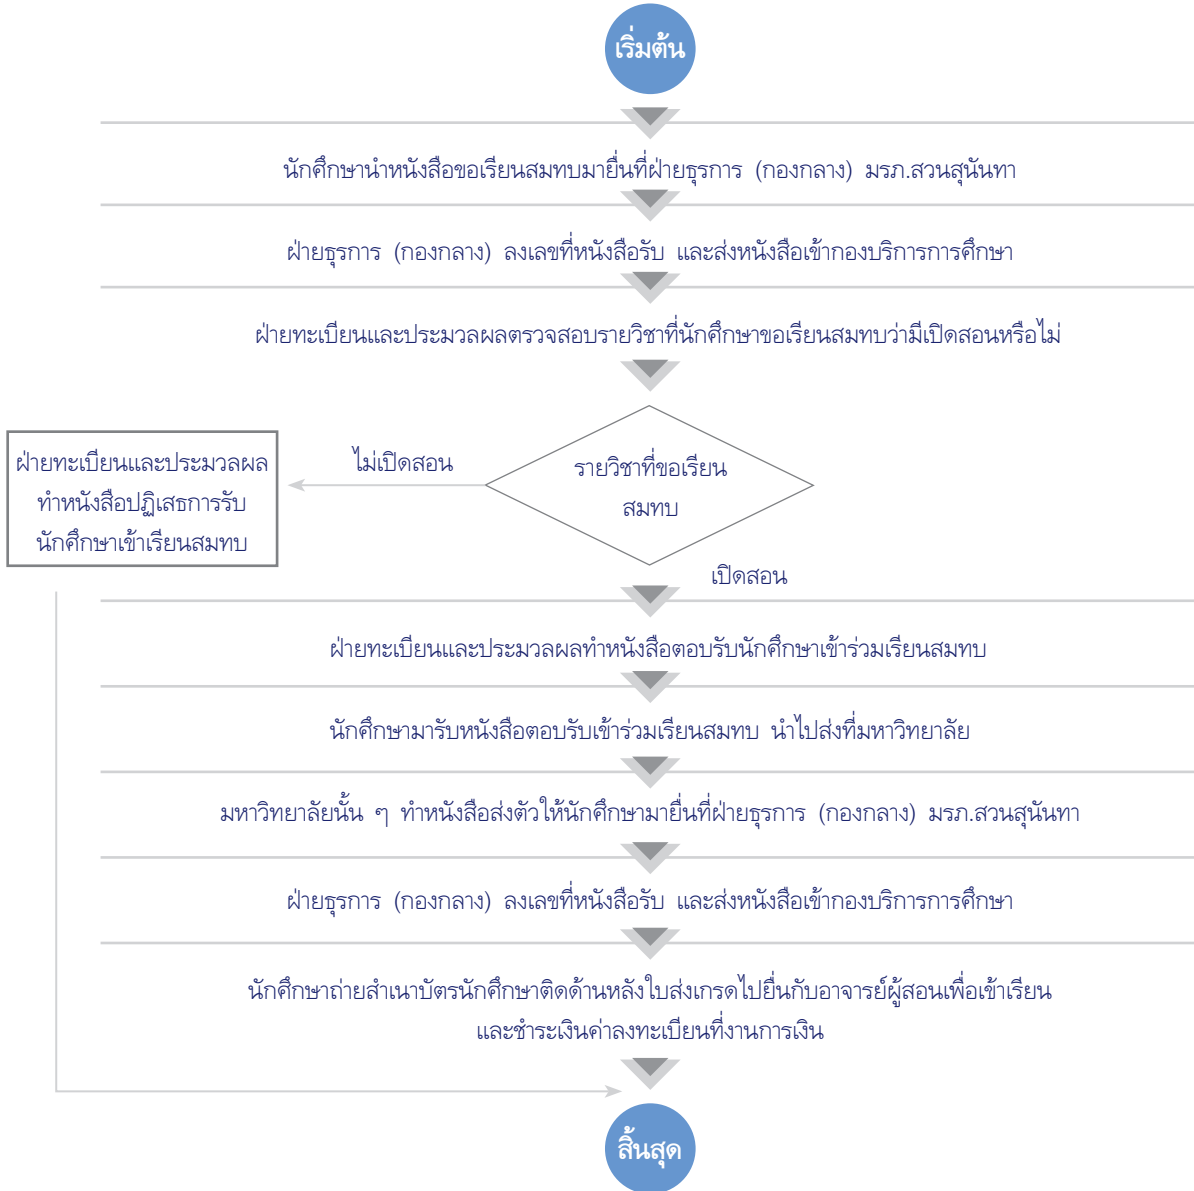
เริ่มต้น

นักศึกษานำหนังสือขอเรียนสมทบมายื่นที่ฝ่ายธุรการ (กองกลาง) มรภ.สวนสุนันทา

ฝ่ายธุรการ (กองกลาง) ลงเลขที่หนังสือรับ และส่งหนังสือเข้ากองบริการการศึกษา

ฝ่ายทะเบียนและประมวลผลตรวจสอบรายวิชาที่นักศึกษาขอเรียนสมทบว่ามีเปิดสอนหรือไม่

รายวิชาที่ขอเรียนสมทบ

ไม่เปิดสอน

ฝ่ายทะเบียนและประมวลผลทำหนังสือปฏิเสธการรับนักศึกษาเข้าเรียนสมทบ

เปิดสอน

ฝ่ายทะเบียนและประมวลผลทำหนังสือตอบรับนักศึกษาเข้าร่วมเรียนสมทบ

นักศึกษามารับหนังสือตอบรับเข้าร่วมเรียนสมทบ นำไปส่งที่มหาวิทยาลัย

มหาวิทยาลัยนั้น ๆ ทำหนังสือส่งตัวให้นักศึกษามายื่นที่ฝ่ายธุรการ (กองกลาง) มรภ.สวนสุนันทา

ฝ่ายธุรการ (กองกลาง) ลงเลขที่หนังสือรับ และส่งหนังสือเข้ากองบริการการศึกษา

นักศึกษาถ่ายสำเนาบัตรนักศึกษาติดด้านหลังใบส่งเกรดไปยื่นกับอาจารย์ผู้สอนเพื่อเข้าเรียน และชำระเงินค่าลงทะเบียนที่งานการเงิน

สิ้นสุด